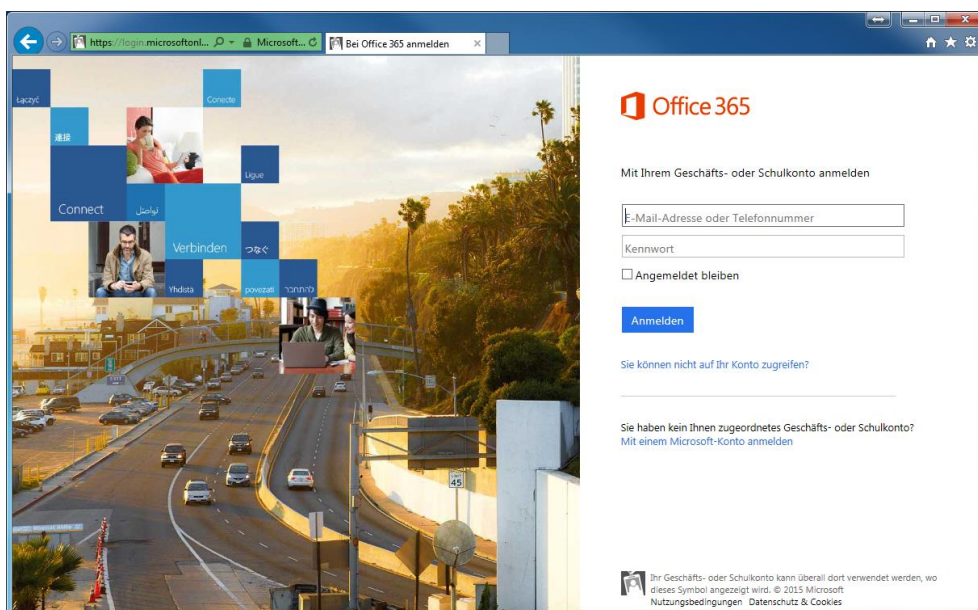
https://login.microsoftonl... Microsoft... Bei Office 365 anmelden

Łączyć
Conecte
連接
Ligue
Connect
تواصل
Verbinden
つなぐ
Yhdistä
povezati
להתחבר

Office 365

Mit Ihrem Geschäfts- oder Schulkonto anmelden

E-Mail-Adresse oder Telefonnummer

Kennwort

Angemeldet bleiben

Anmelden

Sie können nicht auf Ihr Konto zugreifen?

Sie haben kein Ihnen zugeordnetes Geschäfts- oder Schulkonto?
Mit einem Microsoft-Konto anmelden

Ihr Geschäfts- oder Schulkonto kann überall dort verwendet werden, wo dieses Symbol angezeigt wird. © 2015 Microsoft
Nutzungsbedingungen Datenschutz & Cookies

45